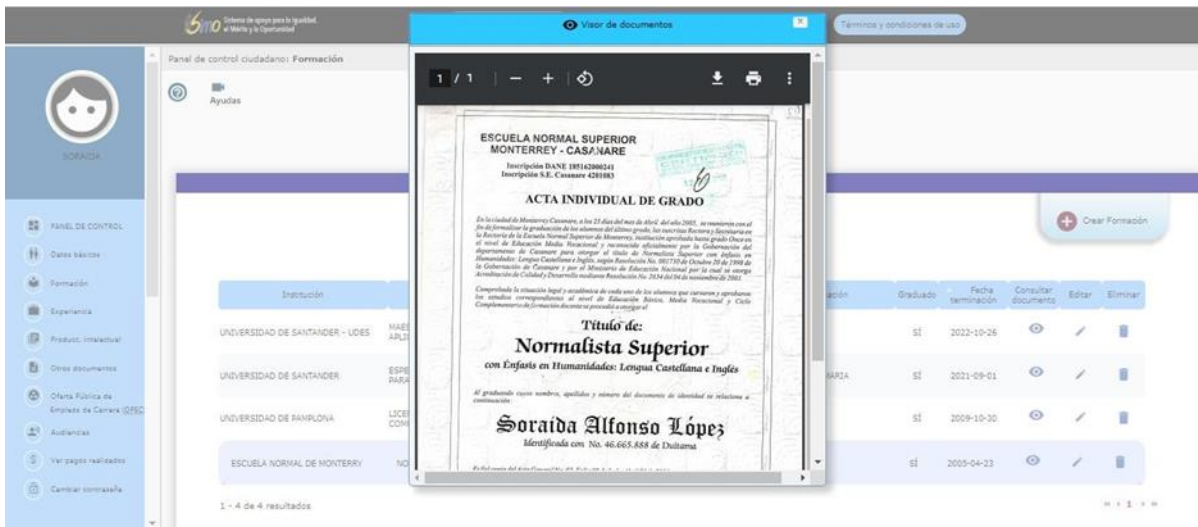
Sistema de apoyo para la igualdad, el Mérito y la Oportunidad

Visor de documentos

Términos y condiciones de uso

Panel de control ciudadano: Formación

Ayudas

SORAIDA

PANEL DE CONTROL
Datos básicos
Formación
Experiencia
Product. intelectual
Otros documentos
Oferta Pública de Empleos de Carrera (OPEC)
Audiencias
Ver pagos realizados
Cambiar contraseña

1 / 1 | — + |

ESCUELA NORMAL SUPERIOR MONTERREY - CASANARE
Inscripción DANE 185162000241
Inscripción S.E. Casanare 4201083

ACTA INDIVIDUAL DE GRADO

En la ciudad de Monterrey Casanare, a los 23 días del mes de Abril del año 2005, se reunieron con el fin de formalizar la graduación de los alumnos del último grado, los suscritos Rectora y Secretaria en la Rectoría de la Escuela Normal Superior de Monterrey, institución aprobada hasta grado Once en el nivel de Educación Media Vocacional y reconocida oficialmente por la Gobernación del departamento de Casanare para otorgar el título de Normalista Superior con énfasis en Humanidades: Lengua Castellana e Inglés, según Resolución No. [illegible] de Octubre 20 de 1998 de la Gobernación de Casanare y por el Ministerio de Educación Nacional por la cual se otorga Acreditación de Calidad y Desarrollo mediante Resolución No. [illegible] del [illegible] de noviembre de 2001.

Comprobada la situación legal y académica de cada uno de los alumnos que cursaron y aprobaron los estudios correspondientes al nivel de Educación Básica, Media Vocacional y Ciclo Complementario de formación docente se procedió a otorgar el

Título de:
Normalista Superior
con Énfasis en Humanidades: Lengua Castellana e Inglés

Al graduado cuyos nombres, apellidos y número del documento de identidad se relaciona a continuación:

Soraida Alfonso López
Identificada con No. 46.665.888 de Duitama

Crear Formación

| Institución | | ación | Graduado | Fecha terminación | Consultar documento | Editar | Eliminar |
|---|---|---|---|---|---|---|---|
| UNIVERSIDAD DE SANTANDER - UDES | MAE APLI | | SÍ | 2022-10-26 | | | |
| UNIVERSIDAD DE SANTANDER | ESPE PARA | ARIA | SÍ | 2021-09-01 | | | |
| UNIVERSIDAD DE PAMPLONA | LICE COM | | SÍ | 2009-10-30 | | | |
| ESCUELA NORMAL DE MONTERRY | NO | | SÍ | 2005-04-23 | | | |

1 - 4 de 4 resultados